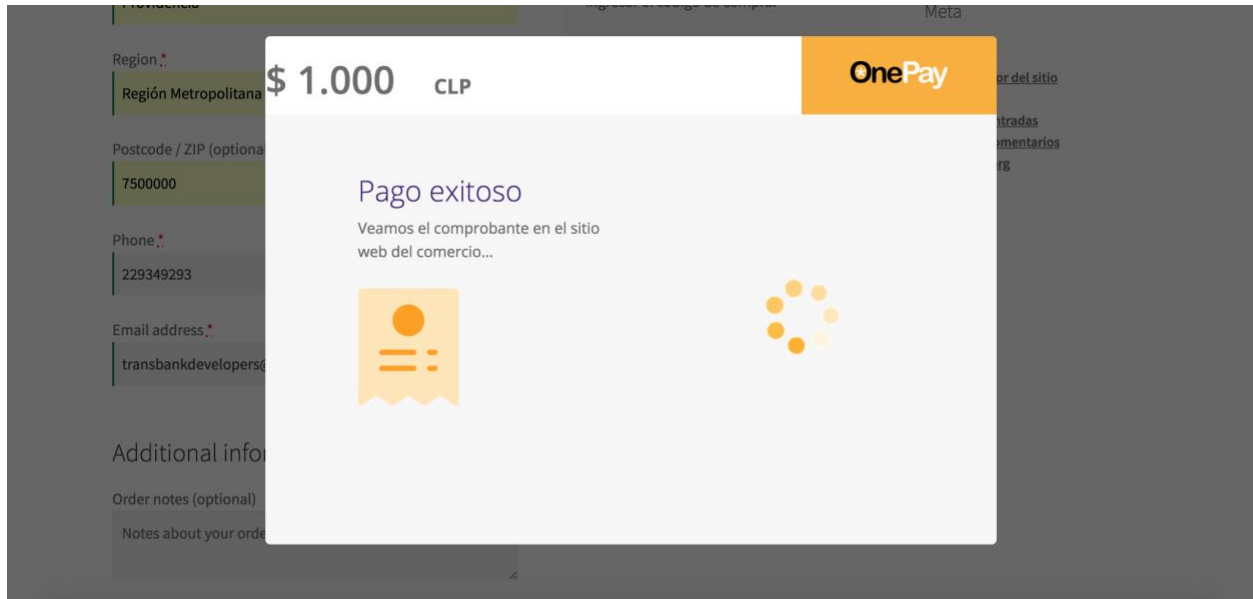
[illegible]

Region *

Región Metropolitana

Postcode / ZIP (optiona

7500000

Phone *

229349293

Email address *

transbankdevelopers@

Additional infor

Order notes (optional)

Notes about your orde

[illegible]

Meta

or del sitio

ntradas

omentarios

rg

$ 1.000 CLP

OnePay

Pago exitoso

Veamos el comprobante en el sitio web del comercio...